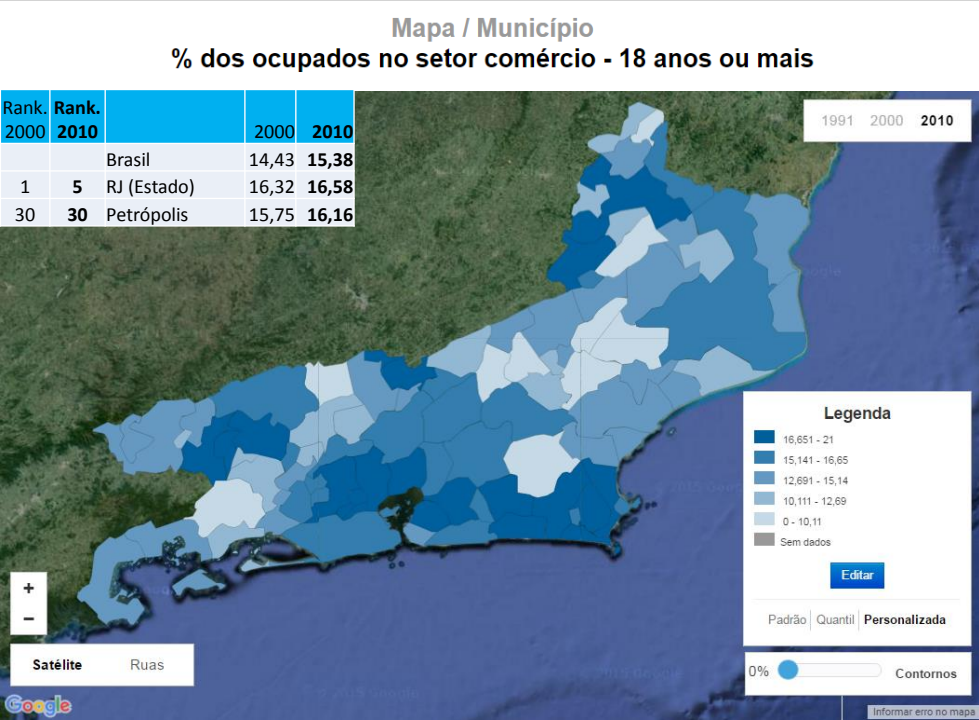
Mapa / Município

% dos ocupados no setor comércio - 18 anos ou mais

| Rank. 2000 | Rank. 2010 | | 2000 | 2010 |
|---|---|---|---|---|
| | | Brasil | 14,43 | 15,38 |
| 1 | 5 | RJ (Estado) | 16,32 | 16,58 |
| 30 | 30 | Petrópolis | 15,75 | 16,16 |

1991 2000 2010

Legenda
16,651 - 21
15,141 - 16,65
12,691 - 15,14
10,111 - 12,69
0 - 10,11
Sem dados
Editar
Padrão Quantil Personalizada

+
−
Satélite Ruas

0% Contornos

Google
Informar erro no mapa